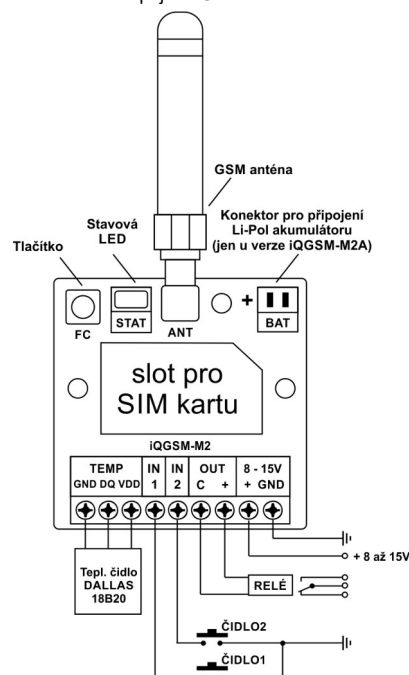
GSM anténa

Stavová LED

Konektor pro připojení Li-Pol akumulátoru (jen u verze iQGSM-M2A)

Tlačítko

FC

STAT

ANT

+

BAT

slot pro SIM kartu

iQGSM-M2

| TEMP | IN | IN | OUT | 8 - 15V |
|---|---|---|---|---|
| GND DQ VDD | 1 | 2 | C + | + GND |

+ 8 až 15V

Tepl. čidlo DALLAS 18B20

RELÉ

ČIDLO2

ČIDLO1